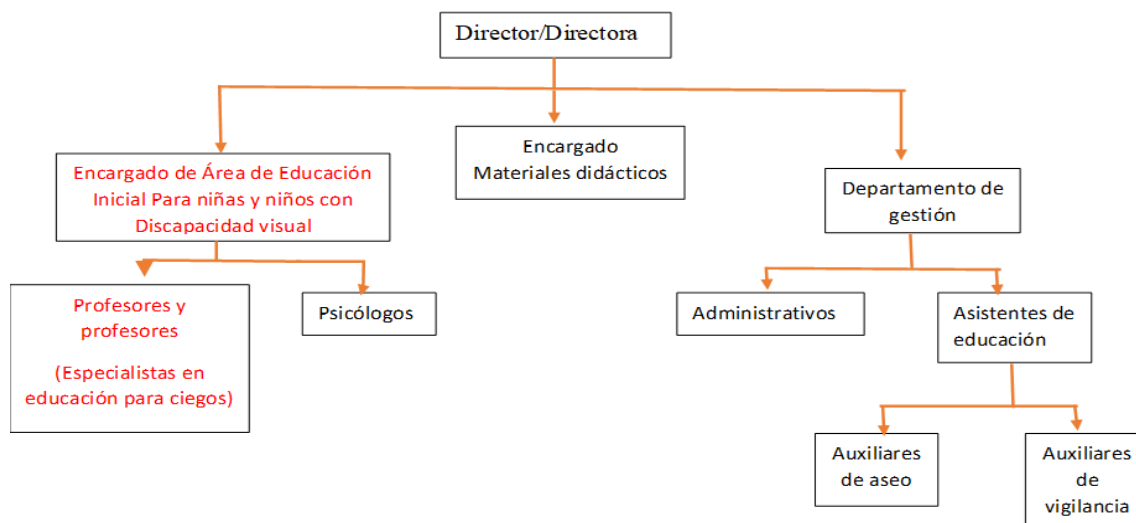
Director/Directora

Encargado de Área de Educación Inicial Para niñas y niños con Discapacidad visual

Encargado Materiales didácticos

Departamento de gestión

Profesores y profesores

(Especialistas en educación para ciegos)

Psicólogos

Administrativos

Asistentes de educación

Auxiliares de aseo

Auxiliares de vigilancia